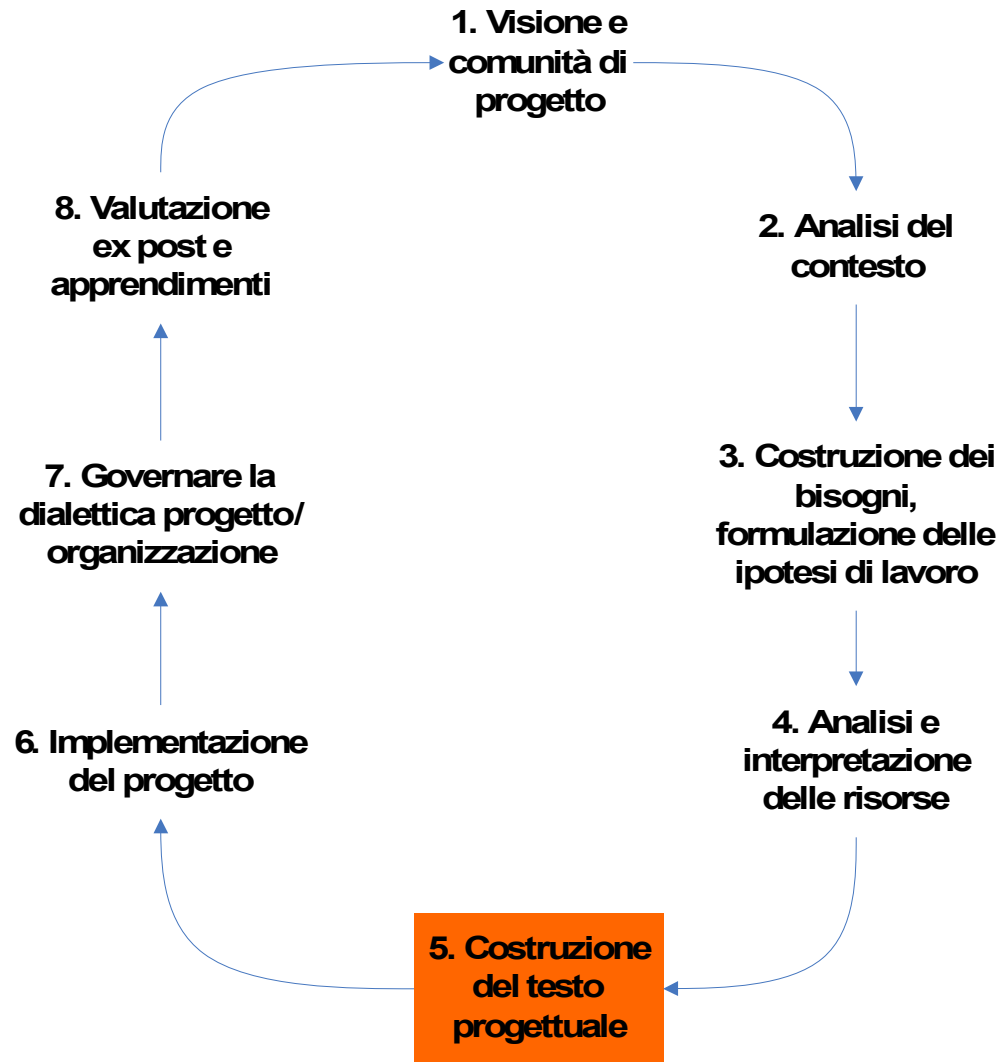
1. Visione e comunità di progetto

2. Analisi del contesto

3. Costruzione dei bisogni, formulazione delle ipotesi di lavoro

4. Analisi e interpretazione delle risorse

5. Costruzione del testo progettuale

6. Implementazione del progetto

7. Governare la dialettica progetto/ organizzazione

8. Valutazione ex post e apprendimenti